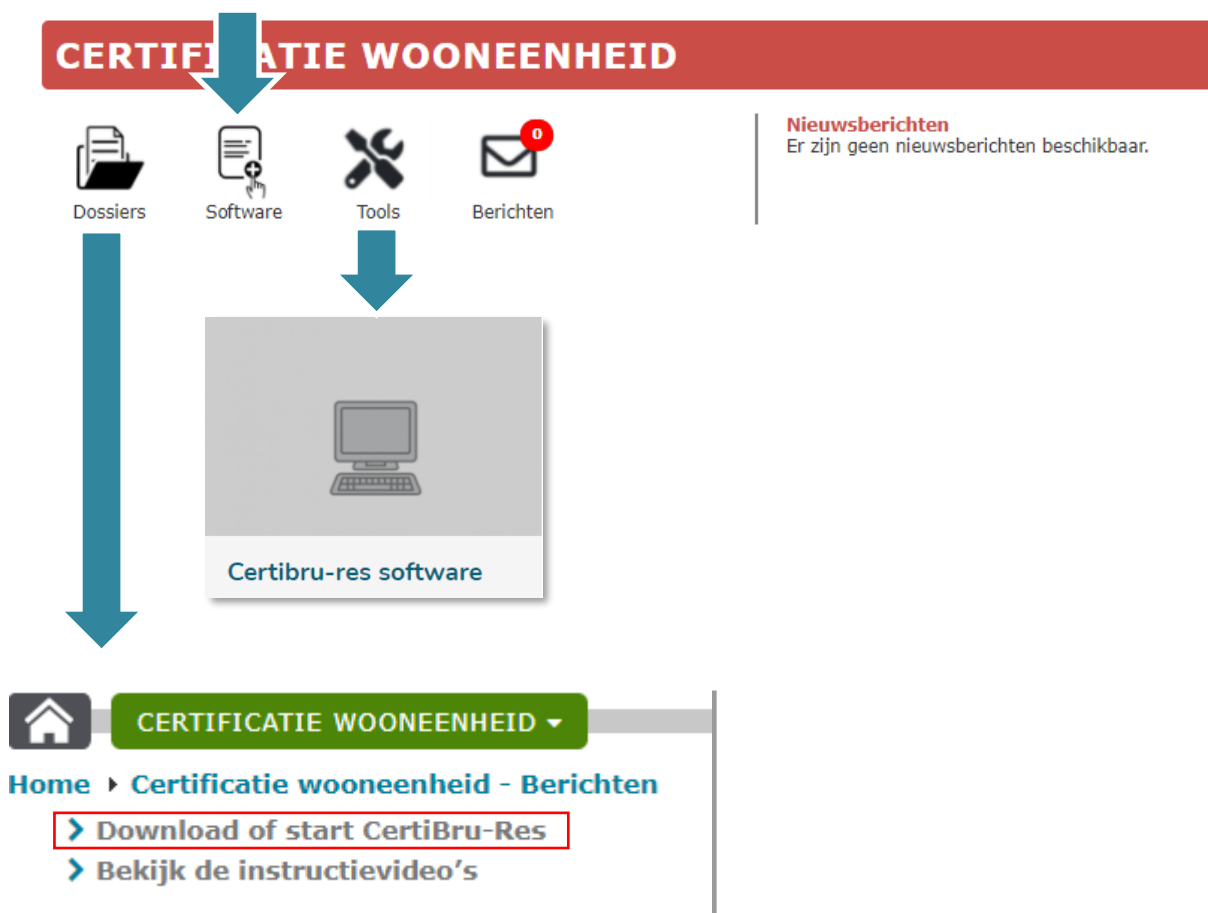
CERTIFICATIE WOONEENHEID

Dossiers
Software
Tools
0
Berichten

Nieuwsberichten
Er zijn geen nieuwsberichten beschikbaar.

Certibru-res software

CERTIFICATIE WOONEENHEID

Home › Certificatie wooneenheid - Berichten
› Download of start CertiBru-Res
› Bekijk de instructievideo’s